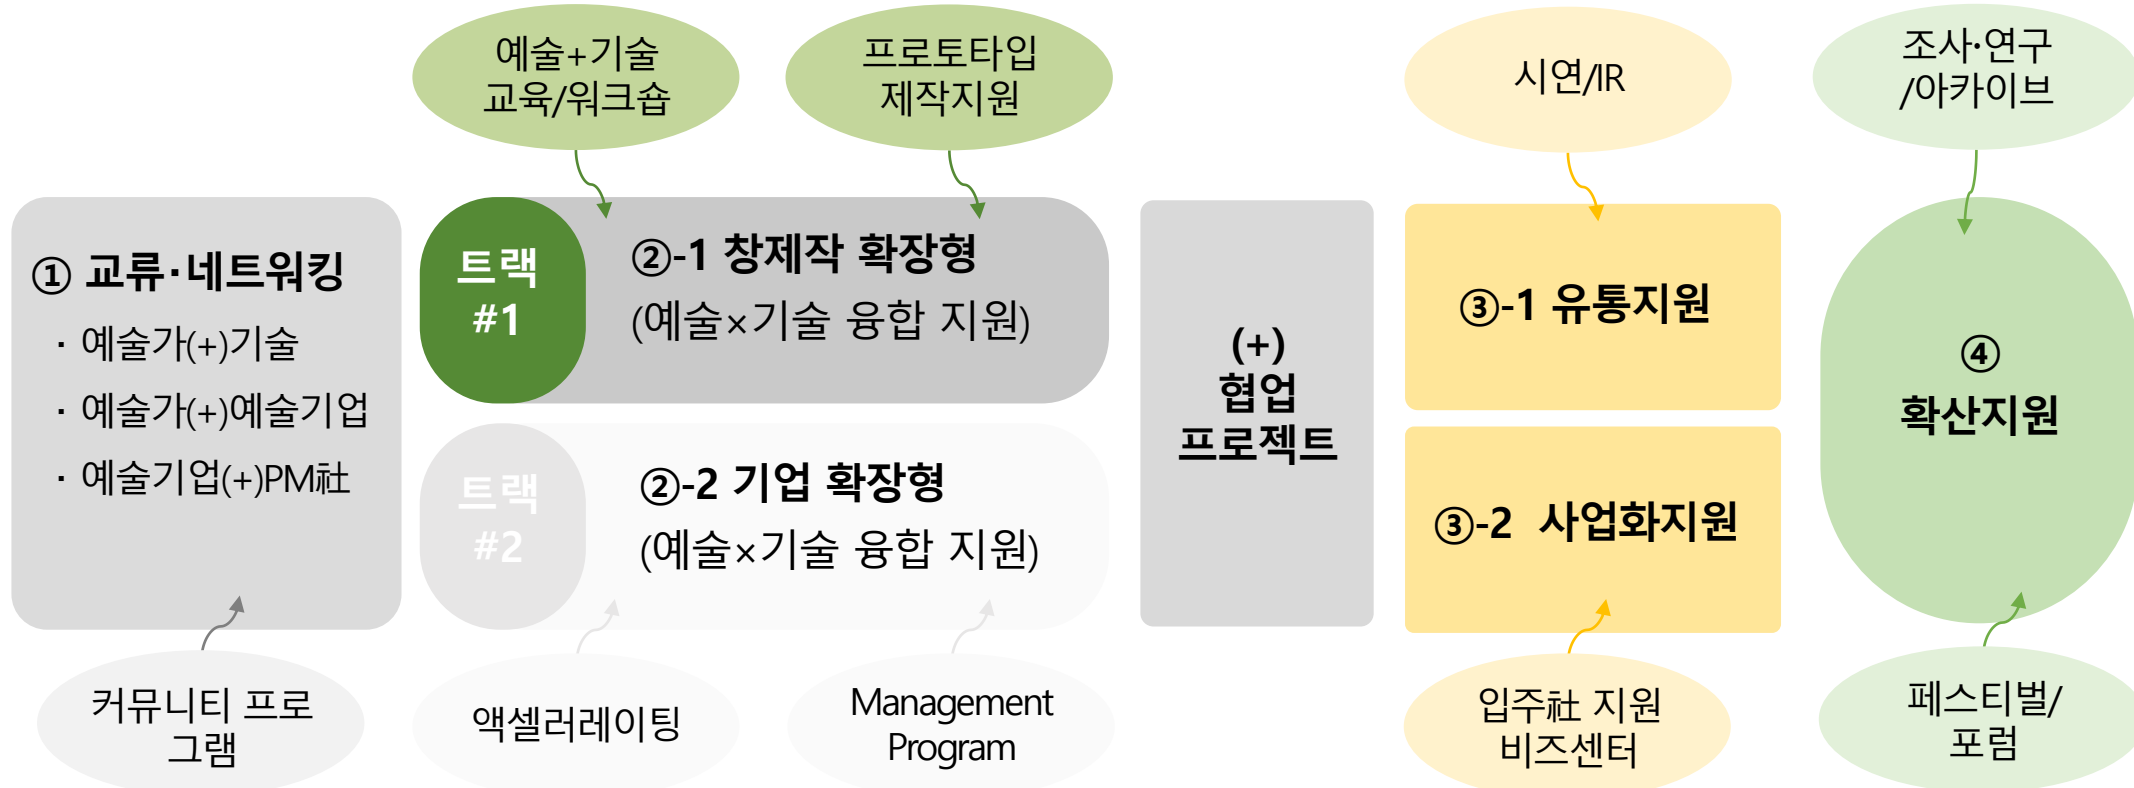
예술+기술
교육/워크숍

프로토타입
제작지원

시연/IR

조사·연구
/아카이브

① 교류·네트워킹
· 예술가(+)기술
· 예술가(+)예술기업
· 예술기업(+)PM社

트랙
#1

②-1 창제작 확장형
(예술×기술 융합 지원)

트랙
#2

②-2 기업 확장형
(예술×기술 융합 지원)

(+)
협업
프로젝트

③-1 유통지원

③-2 사업화지원

④
확산지원

커뮤니티 프로
그램

액셀러레이팅

Management
Program

입주社 지원
비즈센터

페스티벌/
포럼